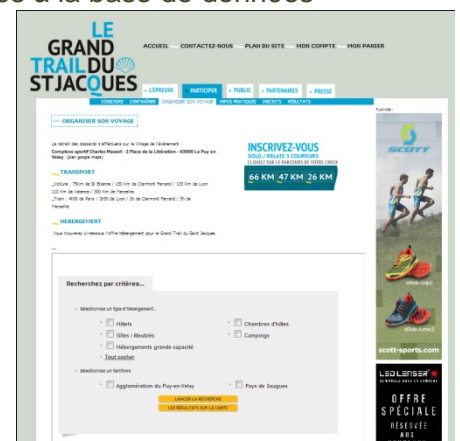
es à la base de données

LE GRAND TRAIL DU ST JACQUES

ACCUEIL CONTACTEZ-NOUS PLAN DU SITE MON COMPTE MON PANIER

» L'EPREUVE PARTICIPER » PUBLIC » PARTENAIRES » PRESSE

S'INSCRIRE S'ENTRAÎNER ORGANISER SON VOYAGE INFOS PRATIQUES DIRECTS RÉSULTATS

Publicité

» ORGANISER SON VOYAGE

Le retrait des dossards s'effectuera sur le Village de l'événement :
Complexe sportif Charles Massot - 2 Place de la Libération - 43000 Le Puy en Velay. (plan google maps)

INSCRIVEZ-VOUS
SOLO / RELAIS 3 COUREURS
CLIQUEZ SUR LE PARCOURS DE VOTRE CHOIX
66 KM 47 KM 26 KM

TRANSPORT

_Voiture : 75km de St Etienne / 130 Km de Clermont Ferrand / 135 Km de Lyon
310 Km de Valence / 300 Km de Marseille
_Train : 4h00 de Paris / 2h00 de Lyon / 2h de Clermont Ferrand / 5h de Marseille

HEBERGEMENT

Vous trouverez ci-dessous l'offre hébergement pour le Grand Trail du Saint Jacques.

Recherchez par critères...

Sélectionnez un type d'hébergement...

Hôtels
Gîtes / Meublés
Hébergements grande capacité
Tout cocher
Chambres d'hôtes
Campings

Sélectionnez un territoire

Agglomération du Puy-en-Velay
Pays de Saugues

LANCER LA RECHERCHE
LES RÉSULTATS SUR LA CARTE

SCOTT

scott-sports.com

LED LENSER
OFFRE SPÉCIALE
RÉSERVÉE AUX